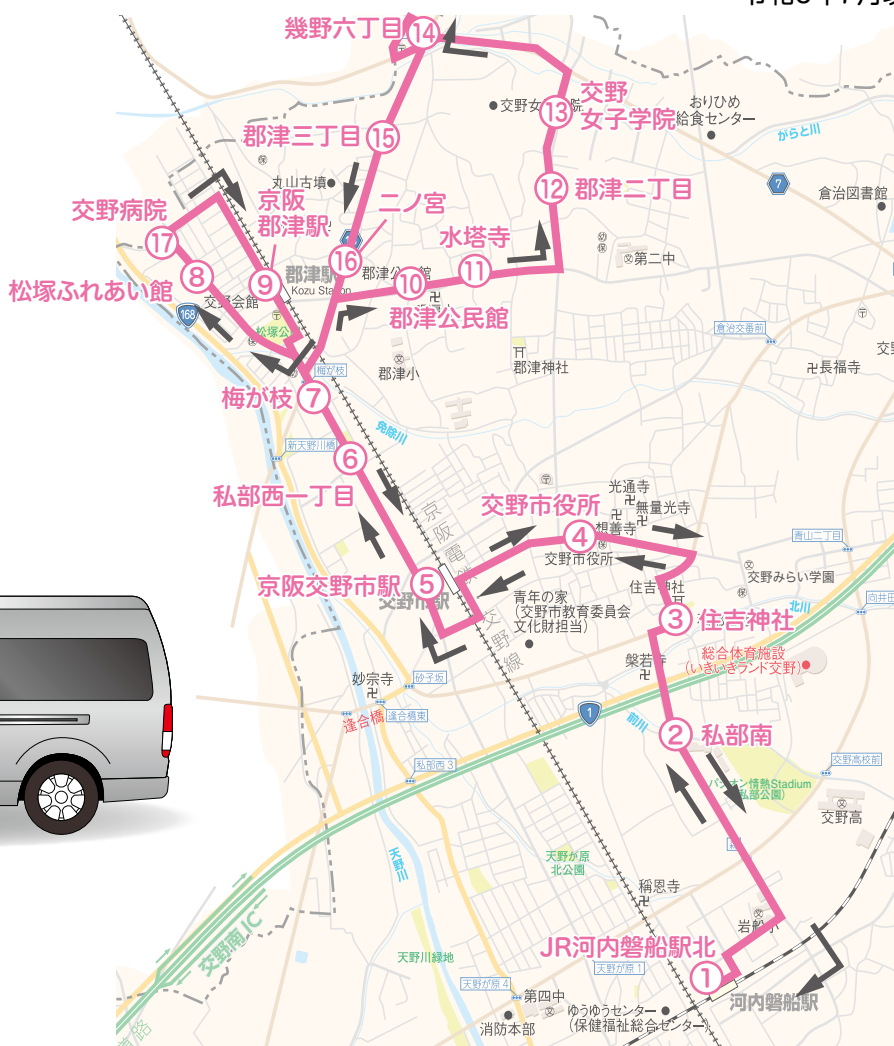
令和5年7月
幾野六丁目 14
交野女子学院 13
交野女
おりひめ給食センター
がらと川
郡津三丁目 15
丸山古墳
7
倉治図書館
郡津二丁目 12
交野病院 17
京阪郡津駅 16
二ノ宮
水塔寺 11
第二中
郡津駅
Kozu Station
郡津公民館
松塚ふれあい館 8
9
10
郡津公民館
交野会館
168
松塚公
倉治交番前
長福寺
梅が枝
郡津小
郡津神社
梅が枝 7
免除川
新天野川橋
6
私部西一丁目
京阪電鉄交野線
光通寺
無量光寺
根善寺
交野市役所 4
交野市役所
青山二丁目
交野みらい学園
住吉神社
京阪交野市駅 5
交野市駅
青年の家
(交野市教育委員会文化財担当)
3 住吉神社
北川
向井田
総合体育施設
(いきいきランド交野)
砂子坂
妙宗寺
磐若寺
逢合橋
逢合橋東
1
前川
私部西3
2 私部南
パナソニック ベース Stadium
(星田公園)
交野高校前
交野高
天野川
天野が原北公園
稲恩寺
交野南IC
岩船小
JR河内磐船駅北
1
天野が原1
天野川緑地
天野が原4
第四中
ゆうゆうセンター
(保健福祉総合センター)
消防本部
河内磐船駅